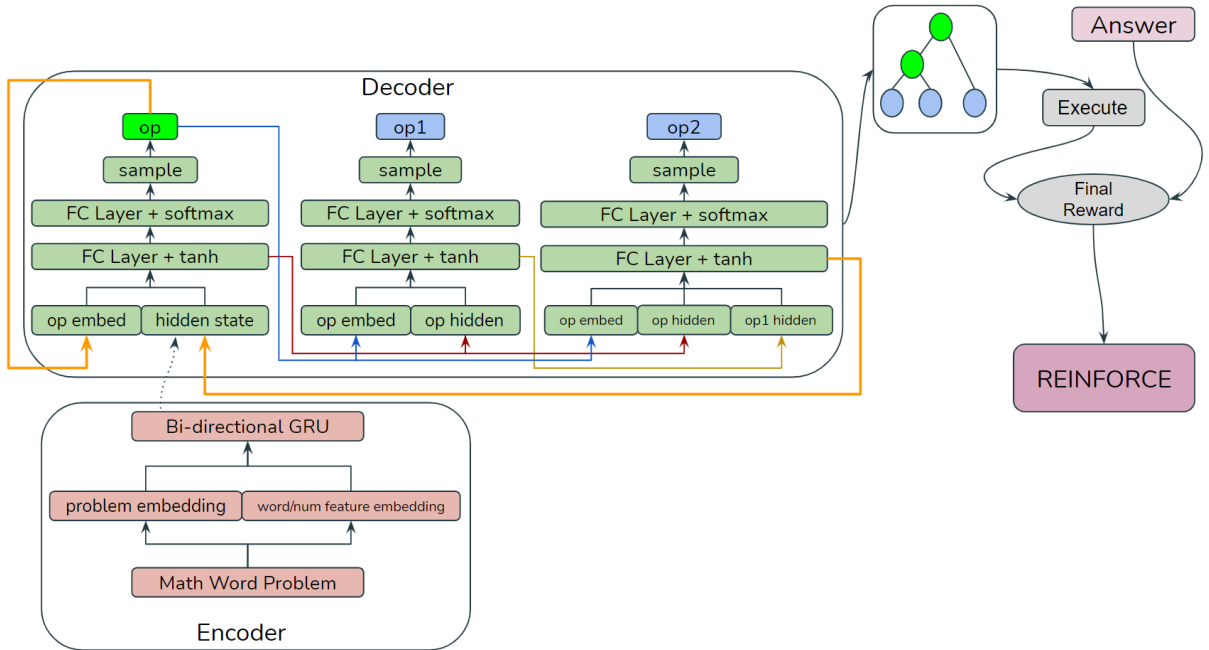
Decoder

op
sample
FC Layer + softmax
FC Layer + tanh
op embed
hidden state

op1
sample
FC Layer + softmax
FC Layer + tanh
op embed
op hidden

op2
sample
FC Layer + softmax
FC Layer + tanh
op embed
op hidden
op1 hidden

Answer
Execute
Final Reward
REINFORCE

Bi-directional GRU
problem embedding
word/num feature embedding
Math Word Problem

Encoder